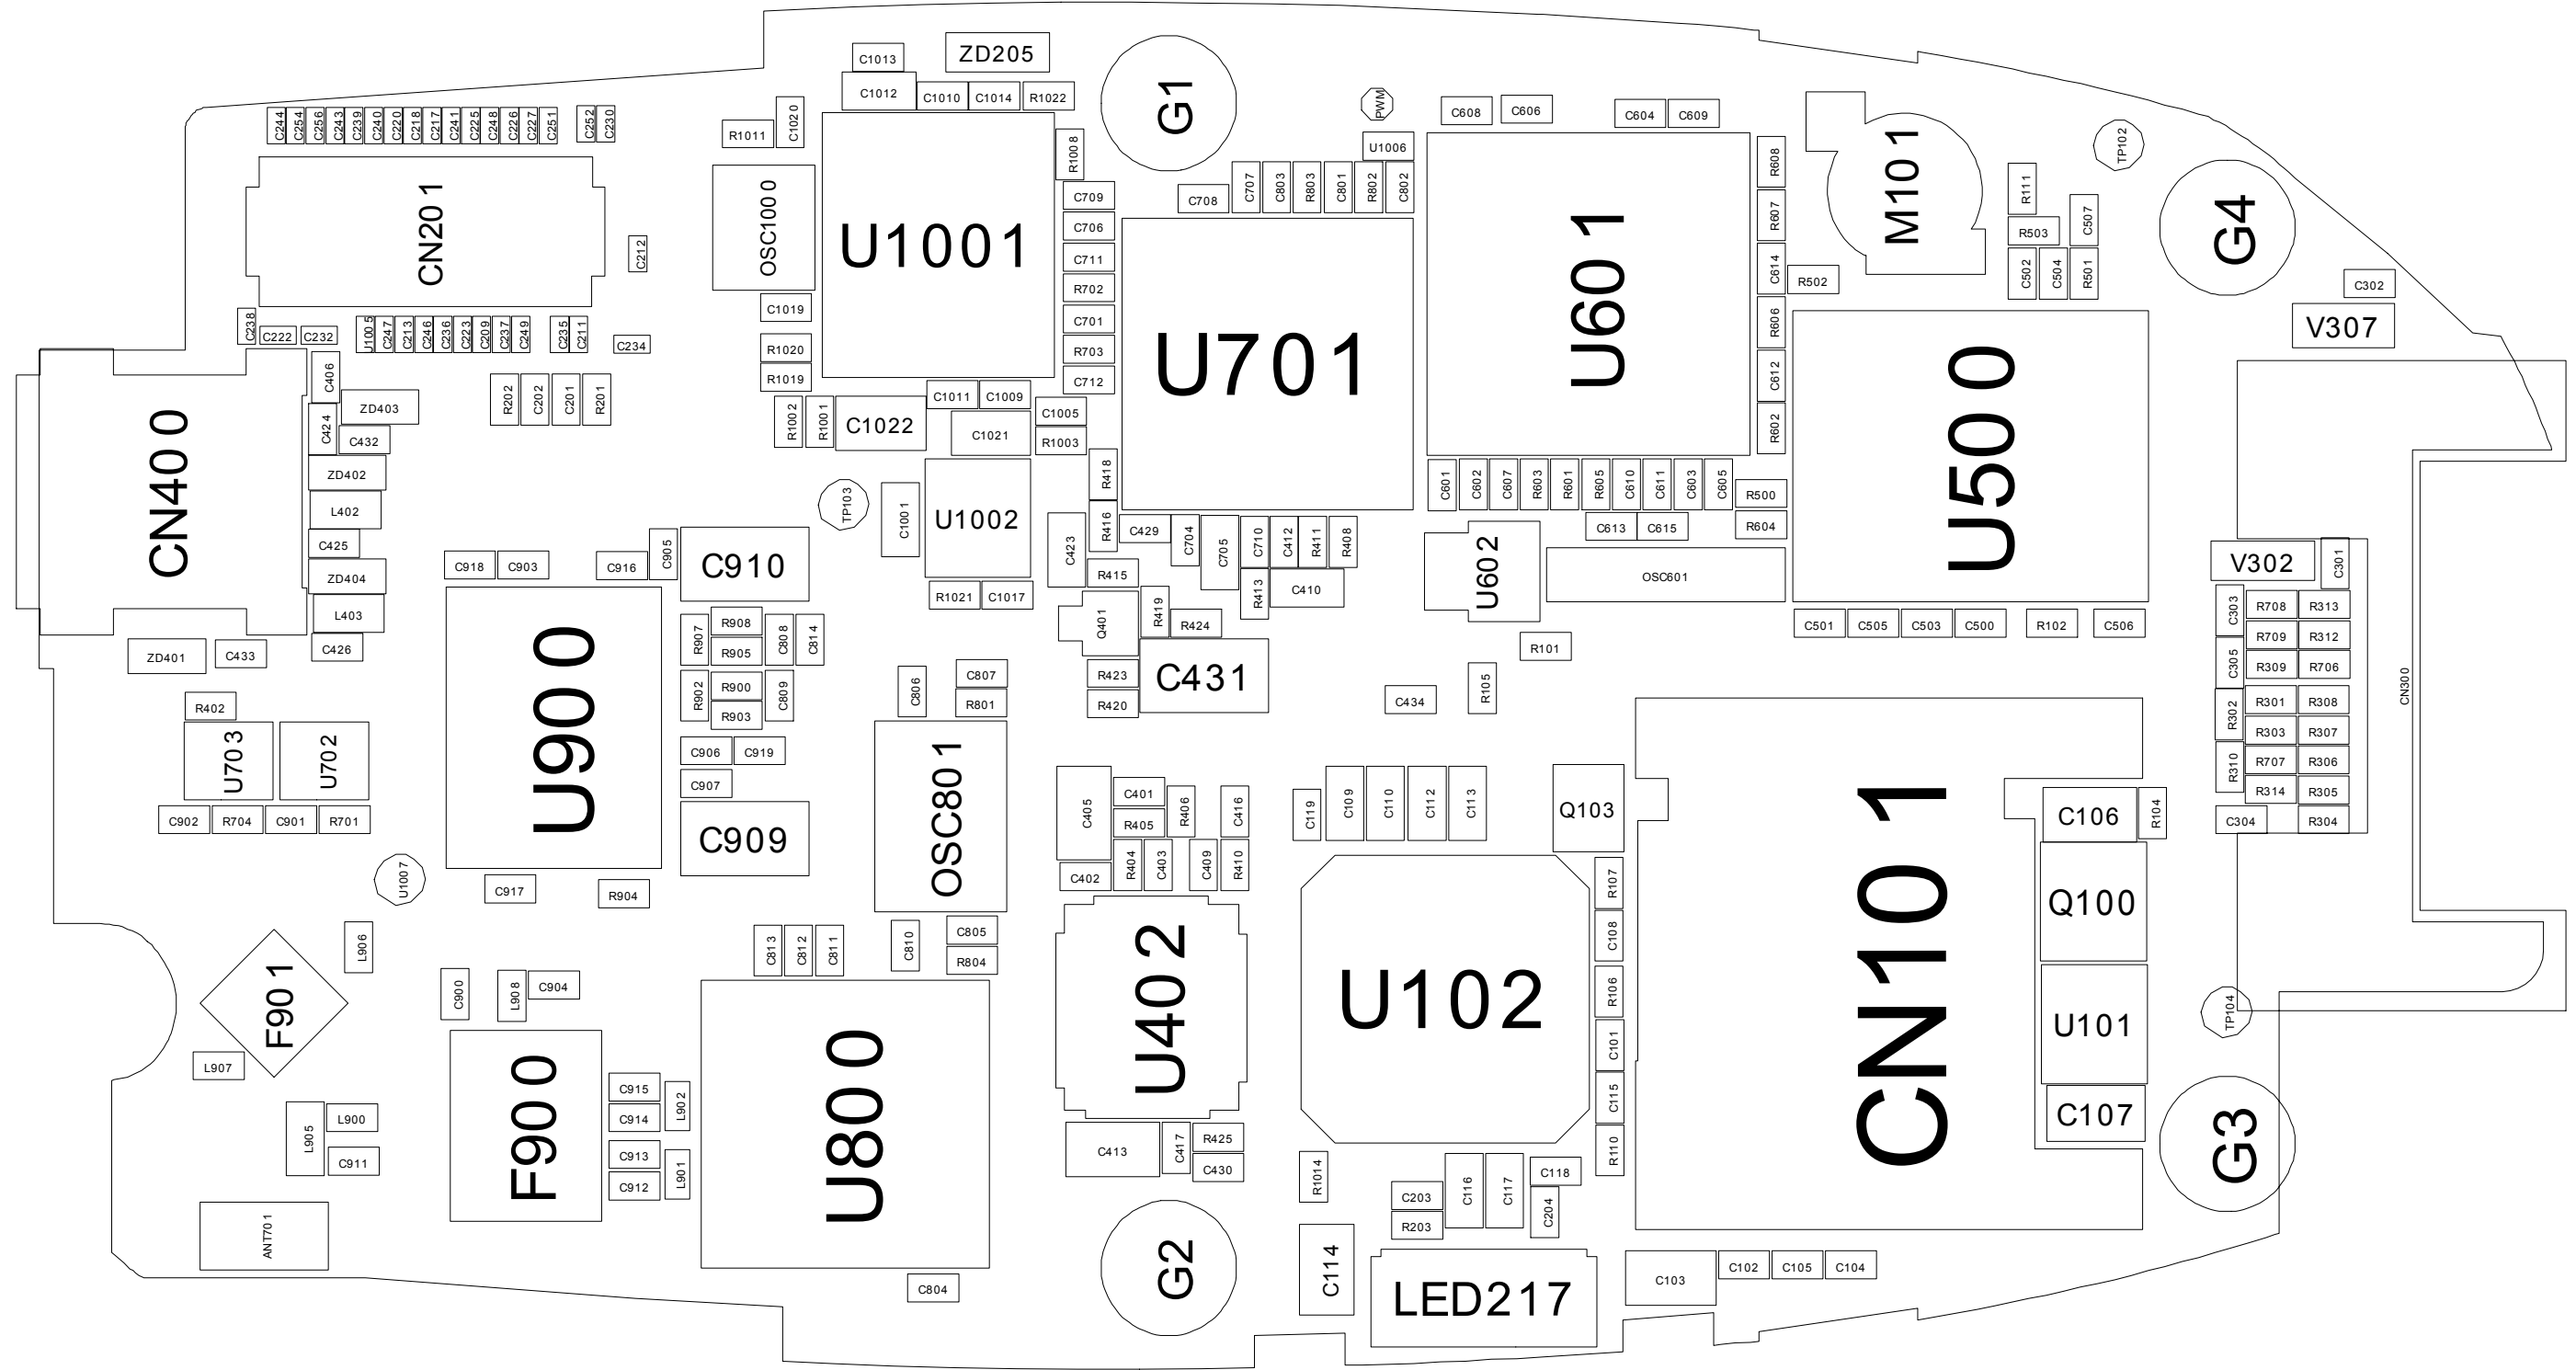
C1013
ZD205
C1012
C1010
C1014
R1022
G1
PWM
C608
C606
C604
C609
C244 C254 C256 C243 C239 C240 C220 C218 C217 C241 C225 C248 C226 C227 C251
C252 C230
R1011
C1020
U1006
R1008
TP102
M101
CN201
OSC1000
U1001
C709
C708
C707
C803
R803
C801
R802
C802
R608
R111
C706
U601
R607
R503
C507
G4
C212
C711
R702
C614
R502
C502
C504
R501
C302
C1019
C701
U701
R606
V307
C238
C222
C232
U1005
C247
C213
C246
C236
C223
C209
C237
C249
C235
C211
C234
R1020
R703
C612
U500
R1019
C712
C406
ZD403
R202
C202
C201
R201
C1011
C1009
C1005
R602
CN400
C424
C432
R1002
R1001
C1022
C1021
R1003
ZD402
R418
C601
C602
C607
R603
R601
R605
C610
C611
C603
C605
R500
L402
TP103
C1001
U1002
R416
C429
C704
C705
C710
C412
R411
R408
C423
C613
C615
R604
C425
C918
C903
C916
C905
C910
U602
OSC601
V302
C301
ZD404
R1021
C1017
R415
R413
C410
L403
R908
C808
C814
Q401
R419
R424
C501
C505
C503
C500
R102
C506
C303
R708
R313
R907
R905
R101
R709
R312
ZD401
C433
C426
C305
R309
R706
CN300
R900
C807
C431
R423
C806
C434
R105
R402
U900
R902
R903
C809
R801
R420
R301
R308
R302
R303
R307
U703
U702
C906
C919
OSC801
C907
C401
C405
R406
C416
C119
C109
C110
C112
C113
Q103
R310
R707
R306
R314
R305
CN101
C106
R104
C304
R304
C902
R704
C901
R701
C909
R405
U1007
C917
R904
C402
R404
C403
C409
R410
R107
Q100
C108
L906
C813
C812
C811
C810
C805
R804
U402
R106
F901
C900
L908
C904
U102
U101
TP104
C101
L907
C915
U800
L902
C115
C914
C107
G3
L905
L900
F900
C913
C413
C417
R425
R110
C911
C912
L901
C430
C118
R1014
C116
C117
C203
C204
ANT701
R203
G2
C114
LED217
C103
C102
C105
C104
C804